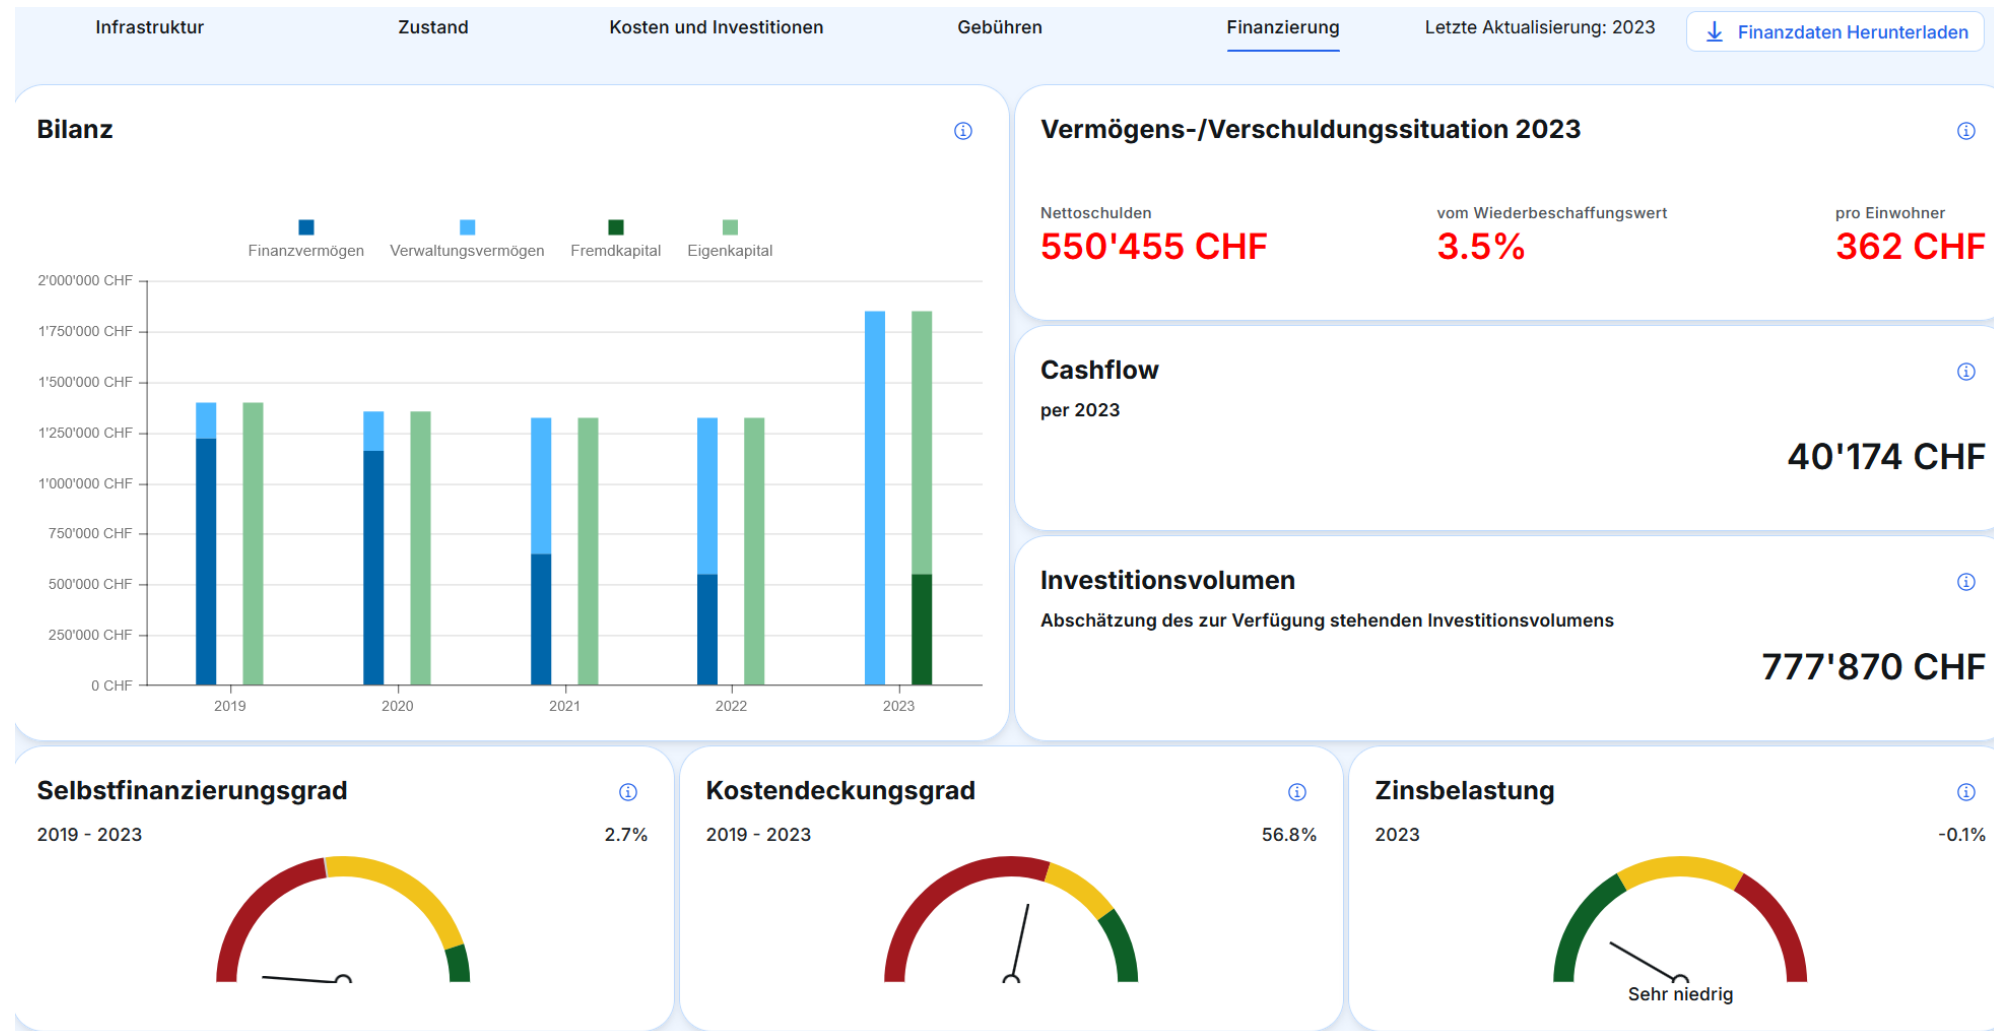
Infrastruktur Zustand Kosten und Investitionen Gebühren Finanzierung Letzte Aktualisierung: 2023 Finanzdaten Herunterladen

Bilanz

Finanzvermögen Verwaltungsvermögen Fremdkapital Eigenkapital

2'000'000 CHF
1'750'000 CHF
1'500'000 CHF
1'250'000 CHF
1'000'000 CHF
750'000 CHF
500'000 CHF
250'000 CHF
0 CHF

2019 2020 2021 2022 2023

Vermögens-/Verschuldungssituation 2023

Nettoschulden
550'455 CHF

vom Wiederbeschaffungswert
3.5%

pro Einwohner
362 CHF

Cashflow
per 2023
40'174 CHF

Investitionsvolumen
Abschätzung des zur Verfügung stehenden Investitionsvolumens
777'870 CHF

Selbstfinanzierungsgrad
2019 - 2023
2.7%

Kostendeckungsgrad
2019 - 2023
56.8%

Zinsbelastung
2023
-0.1%
Sehr niedrig